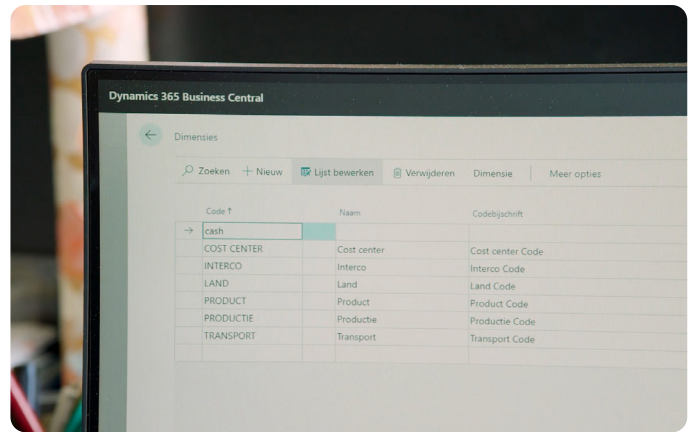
Dynamics 365 Business Central

Dimensies

Zoeken + Nieuw Lijst bewerken Verwijderen Dimensie Meer opties

| Code ↑ | Naam | Codebijschrift |
|---|---|---|
| cash | | |
| COST CENTER | Cost center | Cost center Code |
| INTERCO | Interco | Interco Code |
| LAND | Land | Land Code |
| PRODUCT | Product | Product Code |
| PRODUCTIE | Productie | Productie Code |
| TRANSPORT | Transport | Transport Code |